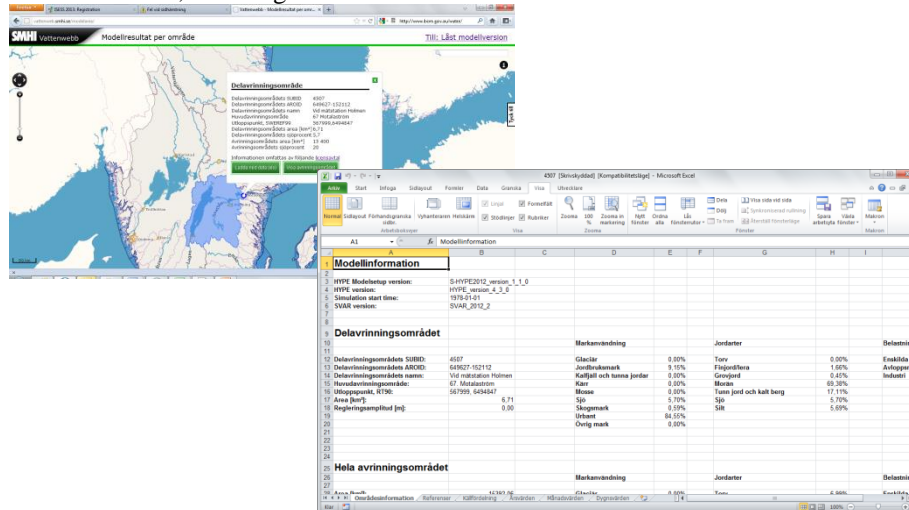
SMHI Vattenwebb
Modellresultat per område
Till: Låst modellversion

Delavrinningsområde
Delavrinningsområdets SUBID: 4507
Delavrinningsområdets AROID: 649627-152112
Delavrinningsområdets namn: Vid mätstation Holmen
Huvudavrinningsområde: 67 Motalaström
Utloppspunkt, SWEREF99: 567999, 6494847
Delavrinningsområdets area [km²]: 6,71
Delavrinningsområdets sjöprocent: 5,7
Avrinningsområdets area [km²]: 15 490
Avrinningsområdets sjöprocent: 20
Informationen omfattas av följande licensvillkor

4507 [Skrivskyddad] [Kompatibilitetsläge] - Microsoft Excel
Arkiv Start Infoga Sidlayout Formler Data Granska Visa Utvecklare
Normal Sidlayout Förhandsgranska sidbr. Vyhanteraren Helskärm Linjal Formelfält Stödlinjer Rubriker Zooma 100 % Zooma in markering Nytt fönster Ordna alla Lås fönsterrutor Dela Dölj Ta fram Visa sida vid sida Synkroniserad rullning Återställ fönsterläge Spara arbetsyta Växla fönster Makron
Arbetsboksvyer Visa Zooma Fönster Makron
A1 Modellinformation

| | A | B | C | D | E | F | G | H |
|---|---|---|---|---|---|---|---|---|
| 1 | Modellinformation | | | | | | | |
| 3 | HYPE Modelsetup version: | S-HYPE2012_version_1_1_0 | | | | | | |
| 4 | HYPE version: | HYPE_version_4_3_0 | | | | | | |
| 5 | Simulation start time: | 1978-01-01 | | | | | | |
| 6 | SVAR version: | SVAR_2012_2 | | | | | | |
| 9 | Delavrinningsområdet | | | | | | | |
| 10 | | | | Markanvändning | | | Jordarter | |
| 12 | Delavrinningsområdets SUBID: | 4507 | | Glaciär | 0,00% | | Torv | 0,00% |
| 13 | Delavrinningsområdets AROID: | 649627-152112 | | Jordbruksmark | 9,15% | | Finjord/lera | 1,66% |
| 14 | Delavrinningsområdets namn: | Vid mätstation Holmen | | Kalfjäll och tunna jordar | 0,00% | | Grovjord | 0,45% |
| 15 | Huvudavrinningsområde: | 67 Motalaström | | Kärr | 0,00% | | Morän | 69,38% |
| 16 | Utloppspunkt, RT90: | 567999, 6494847 | | Mosse | 0,00% | | Tunn jord och kalt berg | 17,11% |
| 17 | Area [km²]: | 6,71 | | Sjö | 5,70% | | Sjö | 5,70% |
| 18 | Regleringsamplitud [m]: | 0,00 | | Skogsmark | 0,59% | | Silt | 5,69% |
| 19 | | | | Urbant | 84,55% | | | |
| 20 | | | | Övrig mark | 0,00% | | | |
| 25 | Hela avrinningsområdet | | | | | | | |
| 26 | | | | Markanvändning | | | Jordarter | |

Belastni
Enskilda
Avloppsr
Industri

Områdesinformation Referenser Källfördelning Årsvärden Månadsvärden Dygnsvärden
Klar 100 %